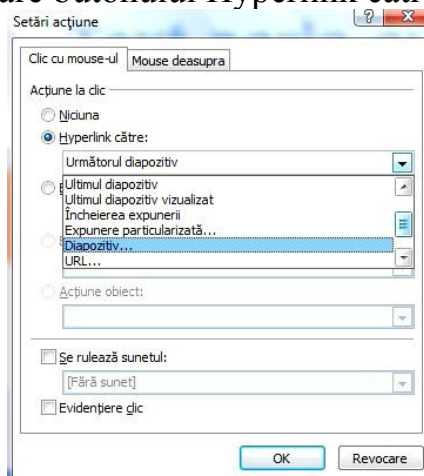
are butonului Hyperlink căt

Setări acțiune

Clic cu mouse-ul | Mouse deasupra

Acțiune la clic

Niciuna

Hyperlink către:

Următorul diapozitiv

Ultimul diapozitiv
Ultimul diapozitiv vizualizat
Încheierea expunerii
Expunere particularizată...
Diapozitiv...
URL...

Acțiune obiect:

Se rulează sunetul:

[Fără sunet]

Evidențiere clic

OK | Revocare